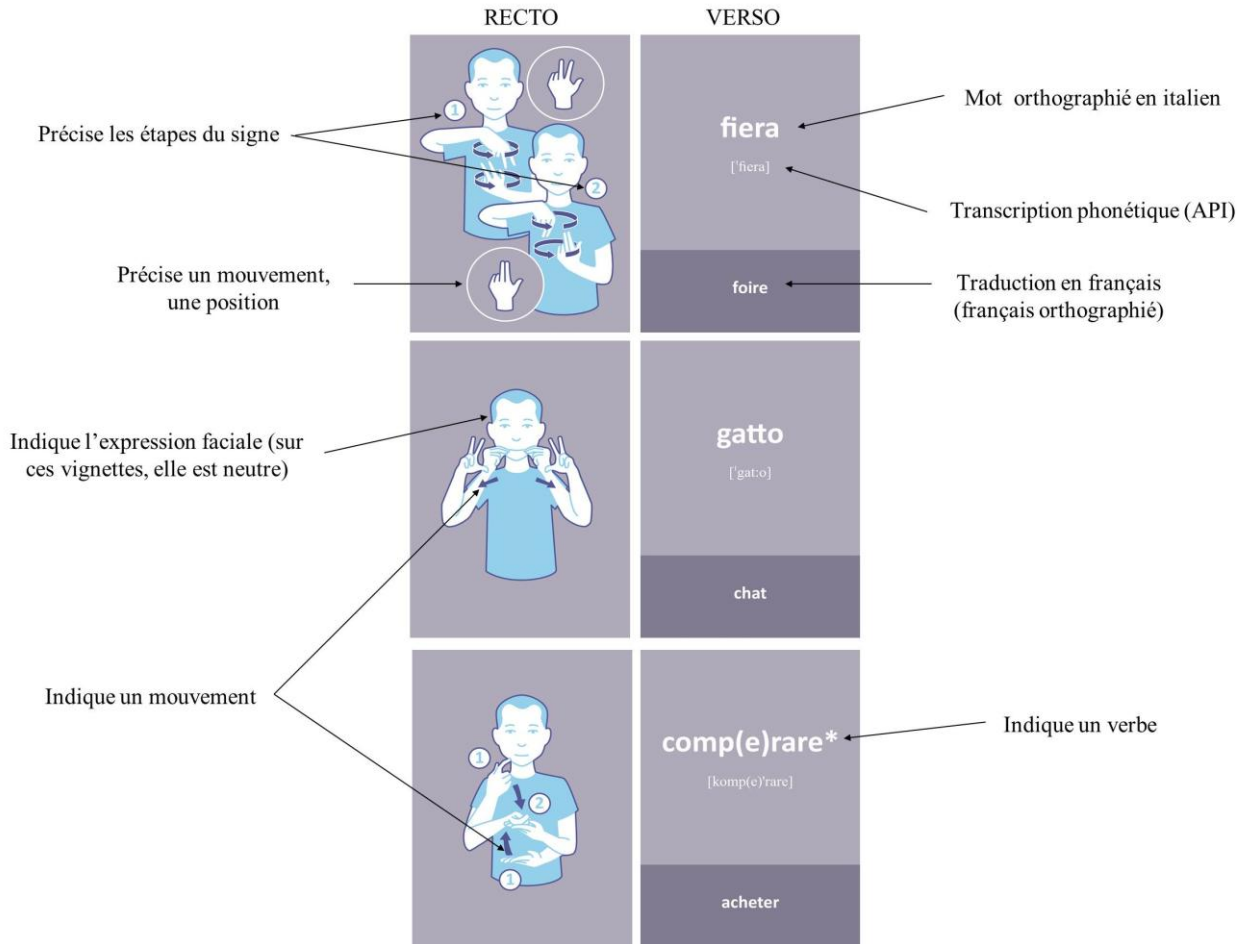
RECTO

VERSO

Précise les étapes du signe

1

2

Précise un mouvement, une position

fiera

[ˈfiera]

foire

Mot orthographié en italien

Transcription phonétique (API)

Traduction en français (français orthographié)

Indique l'expression faciale (sur ces vignettes, elle est neutre)

gatto

[ˈgatːo]

chat

Indique un mouvement

1

2

1

comp(e)rare*

[komp(e)ˈrare]

acheter

Indique un verbe